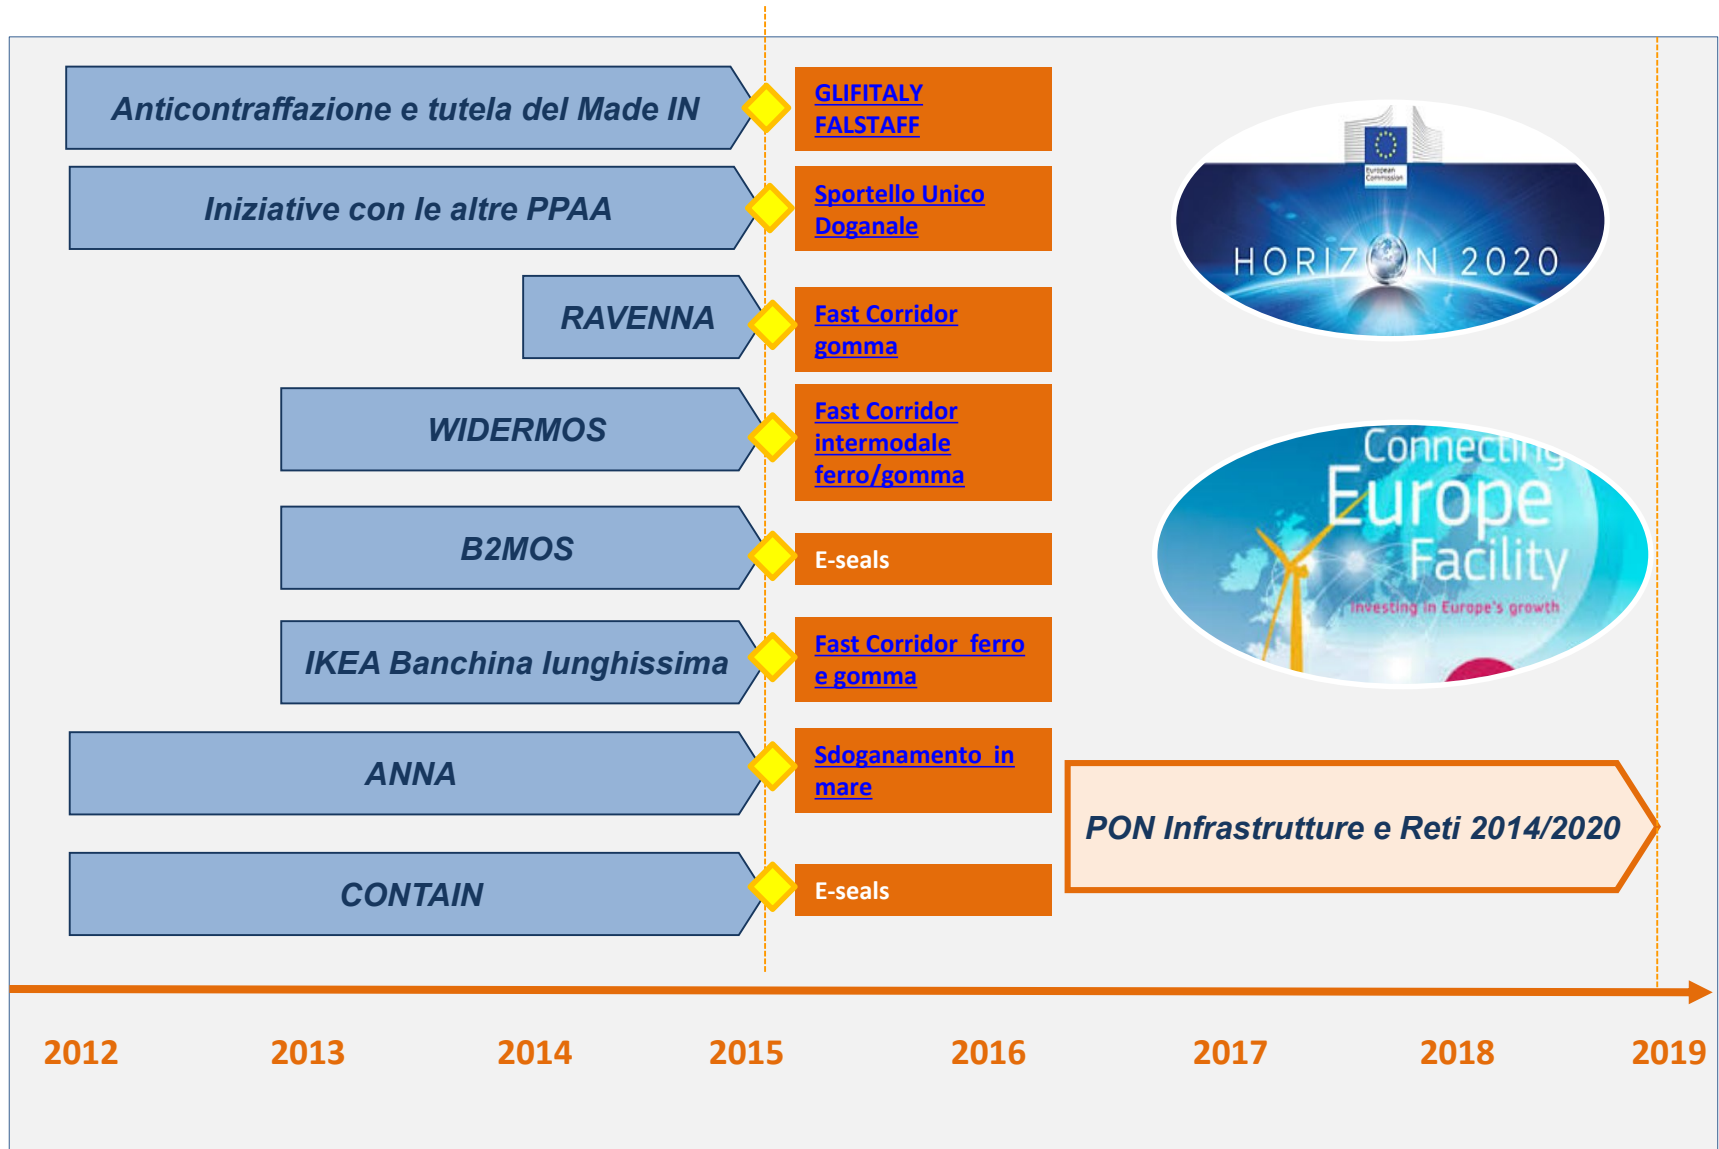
Anticontraffazione e tutela del Made IN

GLIFITALY
FALSTAFF

Iniziative con le altre PPAA

Sportello Unico Doganale

RAVENNA

Fast Corridor gomma

WIDERMOS

Fast Corridor intermodale ferro/gomma

B2MOS

E-seals

IKEA Banchina lunghissima

Fast Corridor ferro e gomma

ANNA

Sdoganamento in mare

CONTAIN

E-seals

European Commission

HORIZON 2020

Connecting Europe Facility
Investing in Europe's growth

PON Infrastrutture e Reti 2014/2020

2012 2013 2014 2015 2016 2017 2018 2019